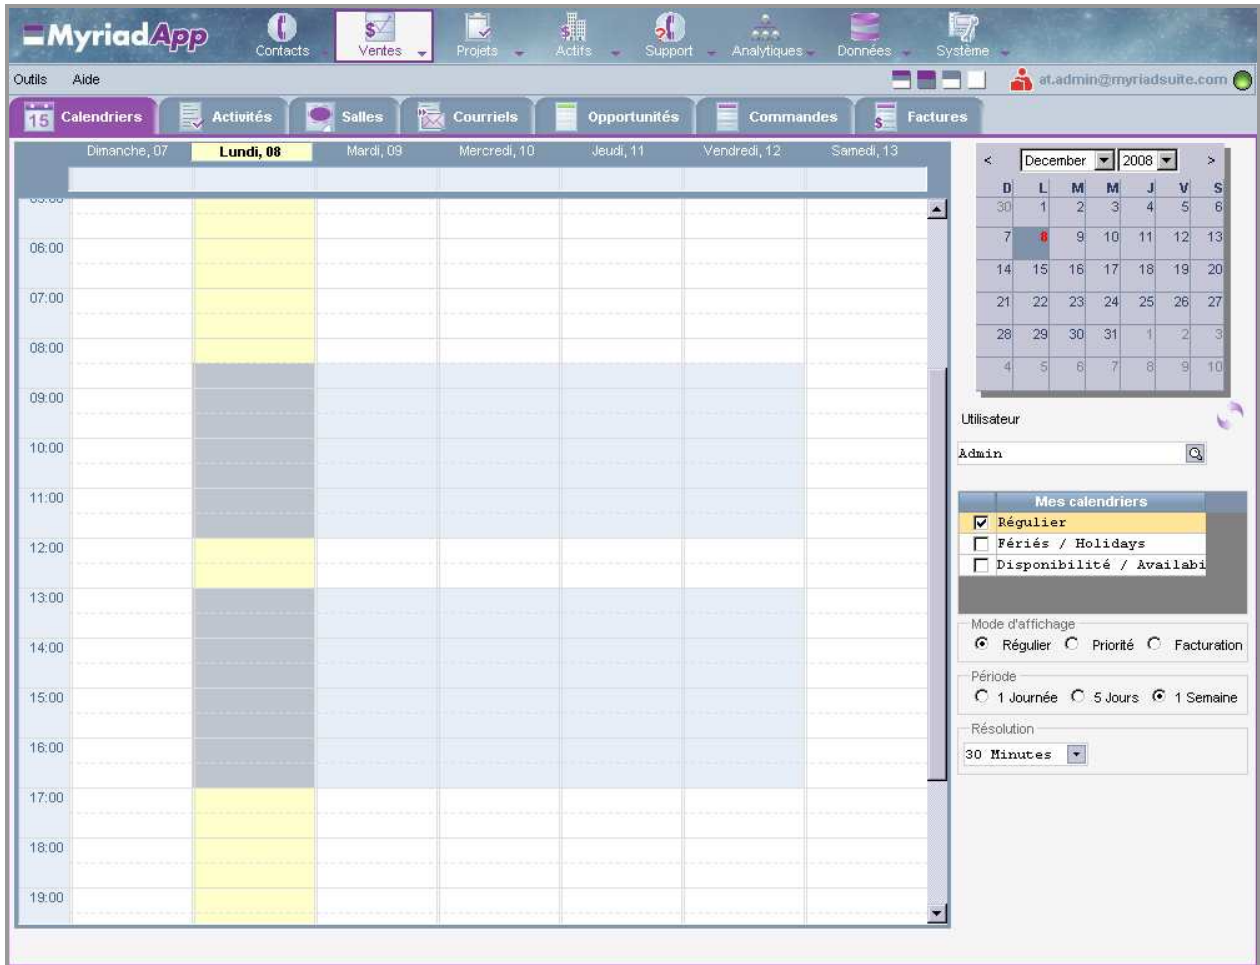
MyriadApp

Contacts
Ventes
Projets
Actifs
Support
Analytiques
Données
Système

Outils Aide

at.admin@myriadsuite.com

15 Calendriers
Activités
Salles
Courriels
Opportunités
Commandes
Factures

Dimanche, 07 Lundi, 08 Mardi, 09 Mercredi, 10 Jeudi, 11 Vendredi, 12 Samedi, 13

06:00
07:00
08:00
09:00
10:00
11:00
12:00
13:00
14:00
15:00
16:00
17:00
18:00
19:00

< December 2008 >

| D | L | M | M | J | V | S |
|---|---|---|---|---|---|---|
| 30 | 1 | 2 | 3 | 4 | 5 | 6 |
| 7 | 8 | 9 | 10 | 11 | 12 | 13 |
| 14 | 15 | 16 | 17 | 18 | 19 | 20 |
| 21 | 22 | 23 | 24 | 25 | 26 | 27 |
| 28 | 29 | 30 | 31 | 1 | 2 | 3 |
| 4 | 5 | 6 | 7 | 8 | 9 | 10 |

Utilisateur
Admin

Mes calendriers
Régulier
Fériés / Holidays
Disponibilité / Availabi

Mode d'affichage
Régulier Priorité Facturation

Période
1 Journée 5 Jours 1 Semaine

Résolution
30 Minutes